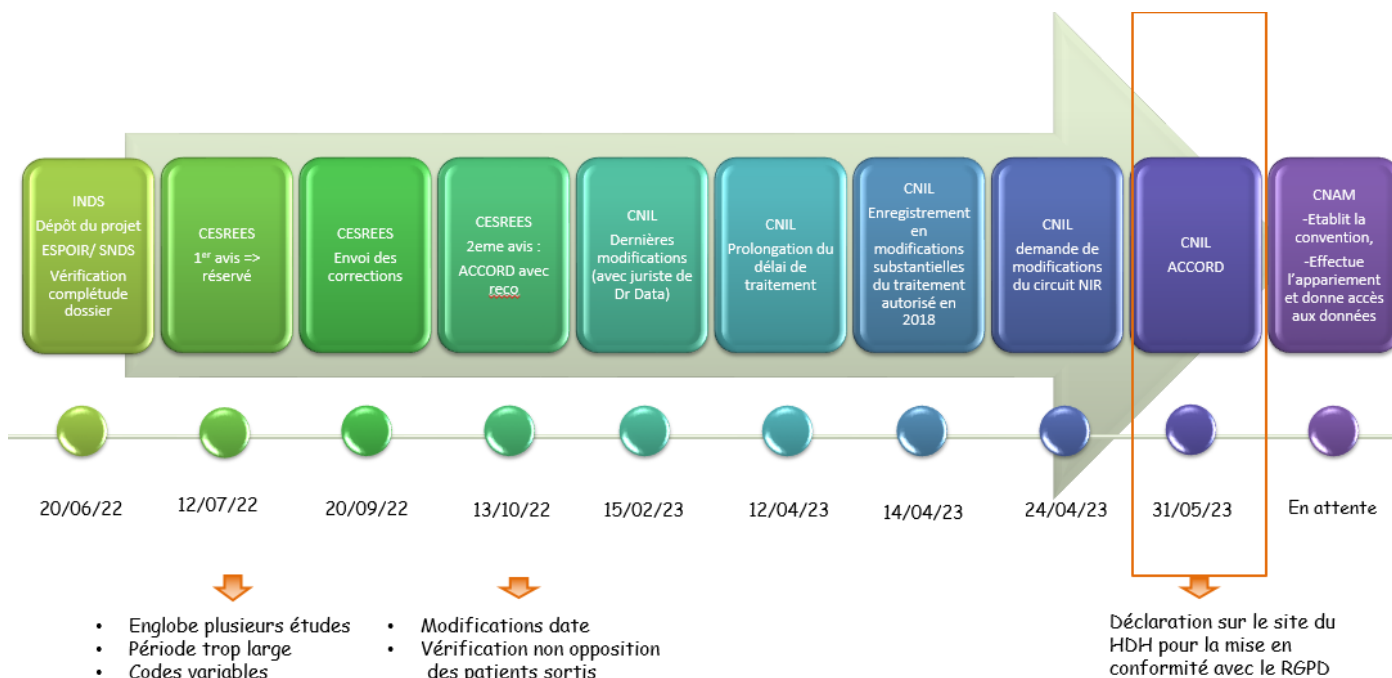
INDS
Dépôt du projet
ESPOIR/ SNDS
Vérification complétude dossier

CESREES
1$^{er}$ avis => réservé

CESREES
Envoi des corrections

CESREES
2eme avis :
ACCORD avec reco

CNIL
Dernières modifications (avec juriste de Dr Data)

CNIL
Prolongation du délai de traitement

CNIL
Enregistrement en modifications substantielles du traitement autorisé en 2018

CNIL
demande de modifications du circuit NIR

CNIL
ACCORD

CNAM
-Etablit la convention,
-Effectue l'appariement et donne accès aux données

20/06/22

12/07/22

20/09/22

13/10/22

15/02/23

12/04/23

14/04/23

24/04/23

31/05/23

En attente

• Englobe plusieurs études
• Période trop large
• Codes variables

• Modifications date
• Vérification non opposition des patients sortis

Déclaration sur le site du HDH pour la mise en conformité avec le RGPD